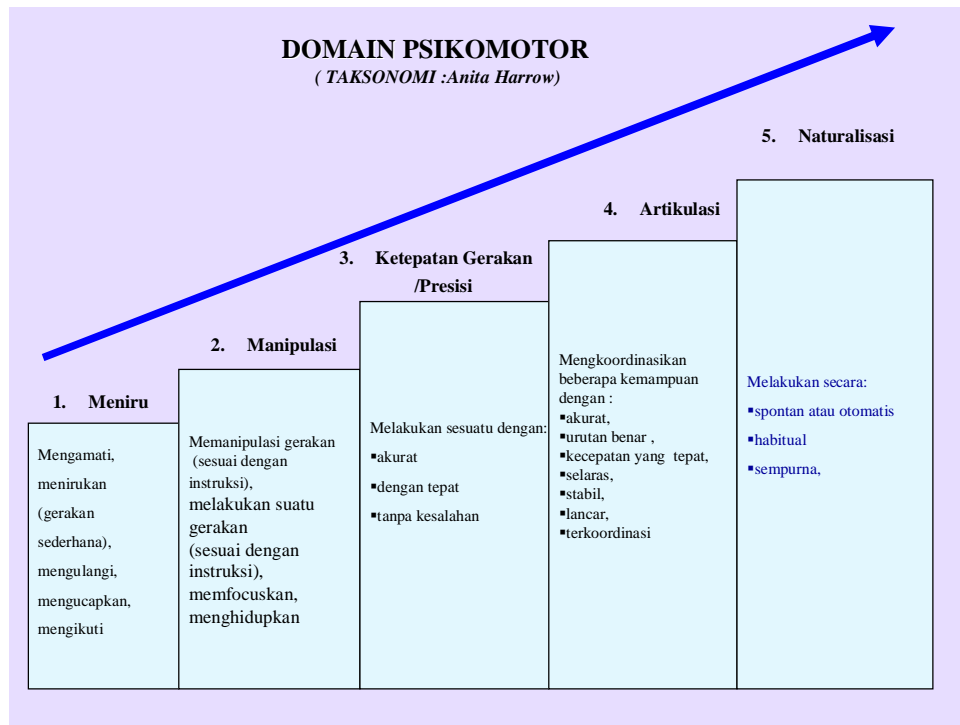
DOMAIN PSIKOMOTOR
( TAKSONOMI :Anita Harrow)

1. Meniru

Mengamati, menirukan (gerakan sederhana), mengulangi, mengucapkan, mengikuti

2. Manipulasi

Memanipulasi gerakan (sesuai dengan instruksi), melakukan suatu gerakan (sesuai dengan instruksi), memfocuskan, menghidupkan

3. Ketepatan Gerakan /Presisi

Melakukan sesuatu dengan:
▪akurat
▪dengan tepat
▪tanpa kesalahan

4. Artikulasi

Mengkoordinasikan beberapa kemampuan dengan :
▪akurat,
▪urutan benar ,
▪kecepatan yang tepat,
▪selaras,
▪stabil,
▪lancar,
▪terkoordinasi

5. Naturalisasi

Melakukan secara:
▪spontan atau otomatis
▪habitual
▪sempurna,